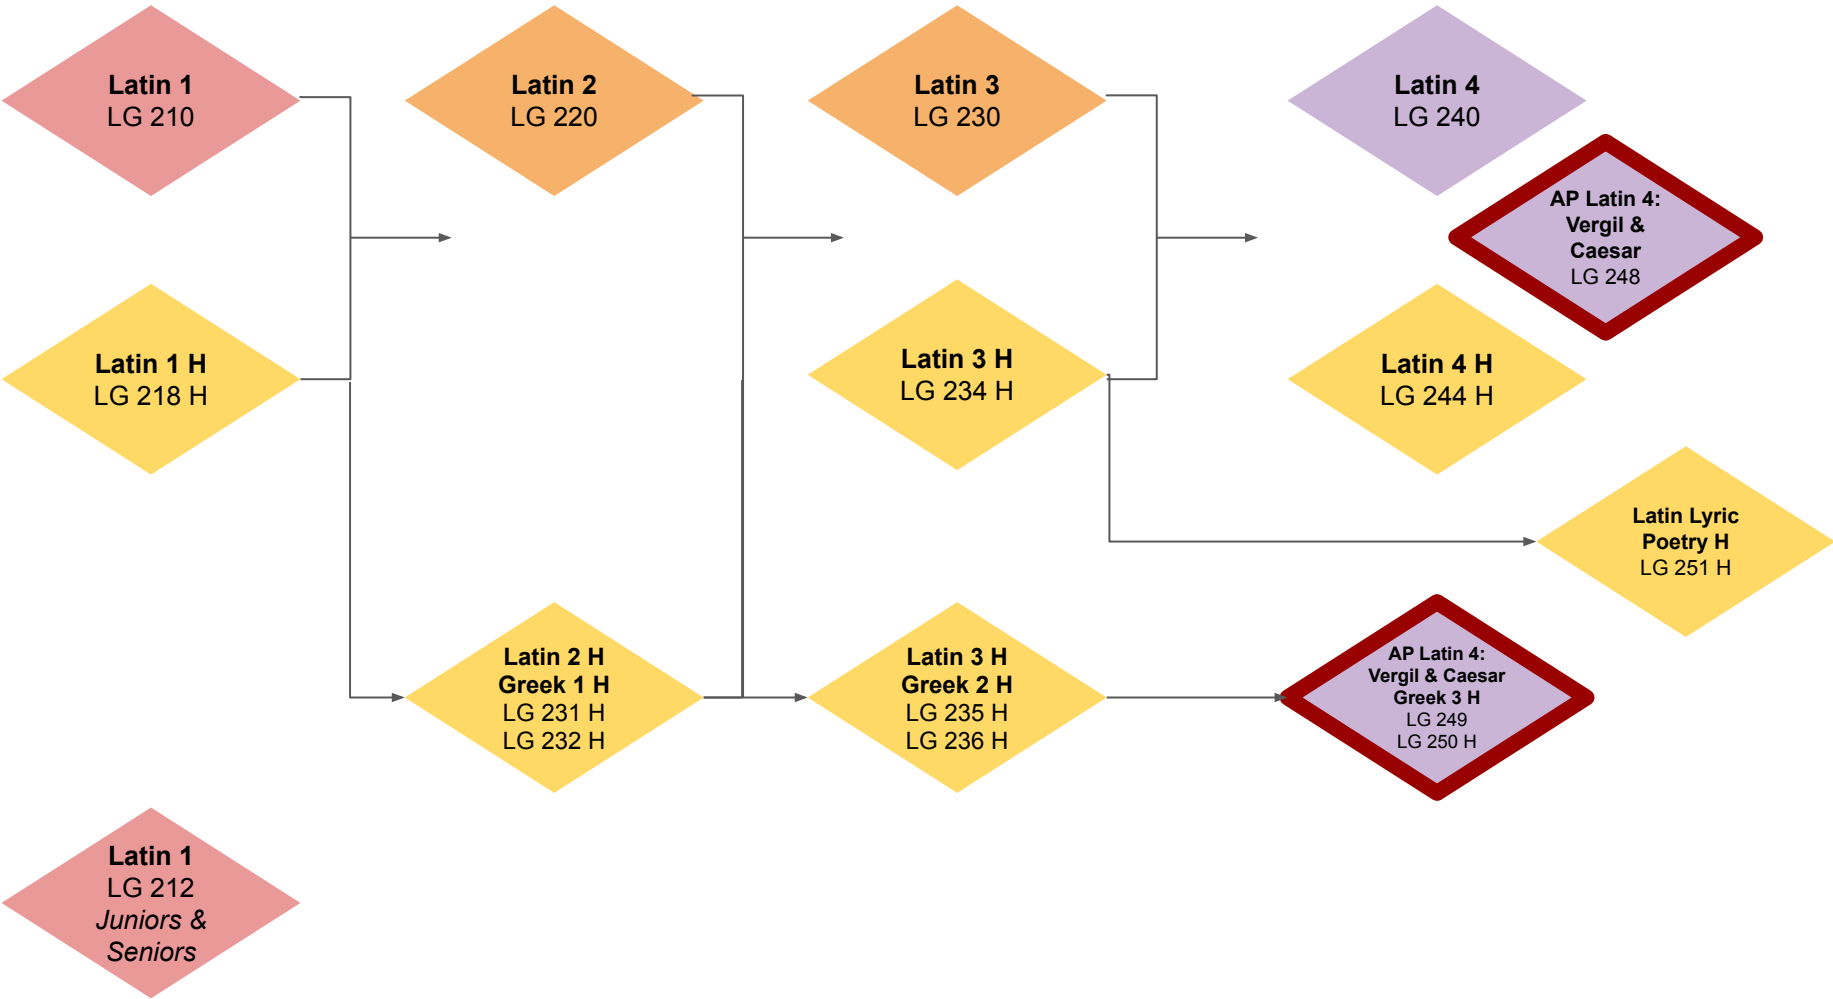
Latin 1
LG 210

Latin 2
LG 220

Latin 3
LG 230

Latin 4
LG 240

AP Latin 4:
Vergil &
Caesar
LG 248

Latin 1 H
LG 218 H

Latin 3 H
LG 234 H

Latin 4 H
LG 244 H

Latin Lyric
Poetry H
LG 251 H

Latin 2 H
Greek 1 H
LG 231 H
LG 232 H

Latin 3 H
Greek 2 H
LG 235 H
LG 236 H

AP Latin 4:
Vergil & Caesar
Greek 3 H
LG 249
LG 250 H

Latin 1
LG 212
*Juniors &*
*Seniors*